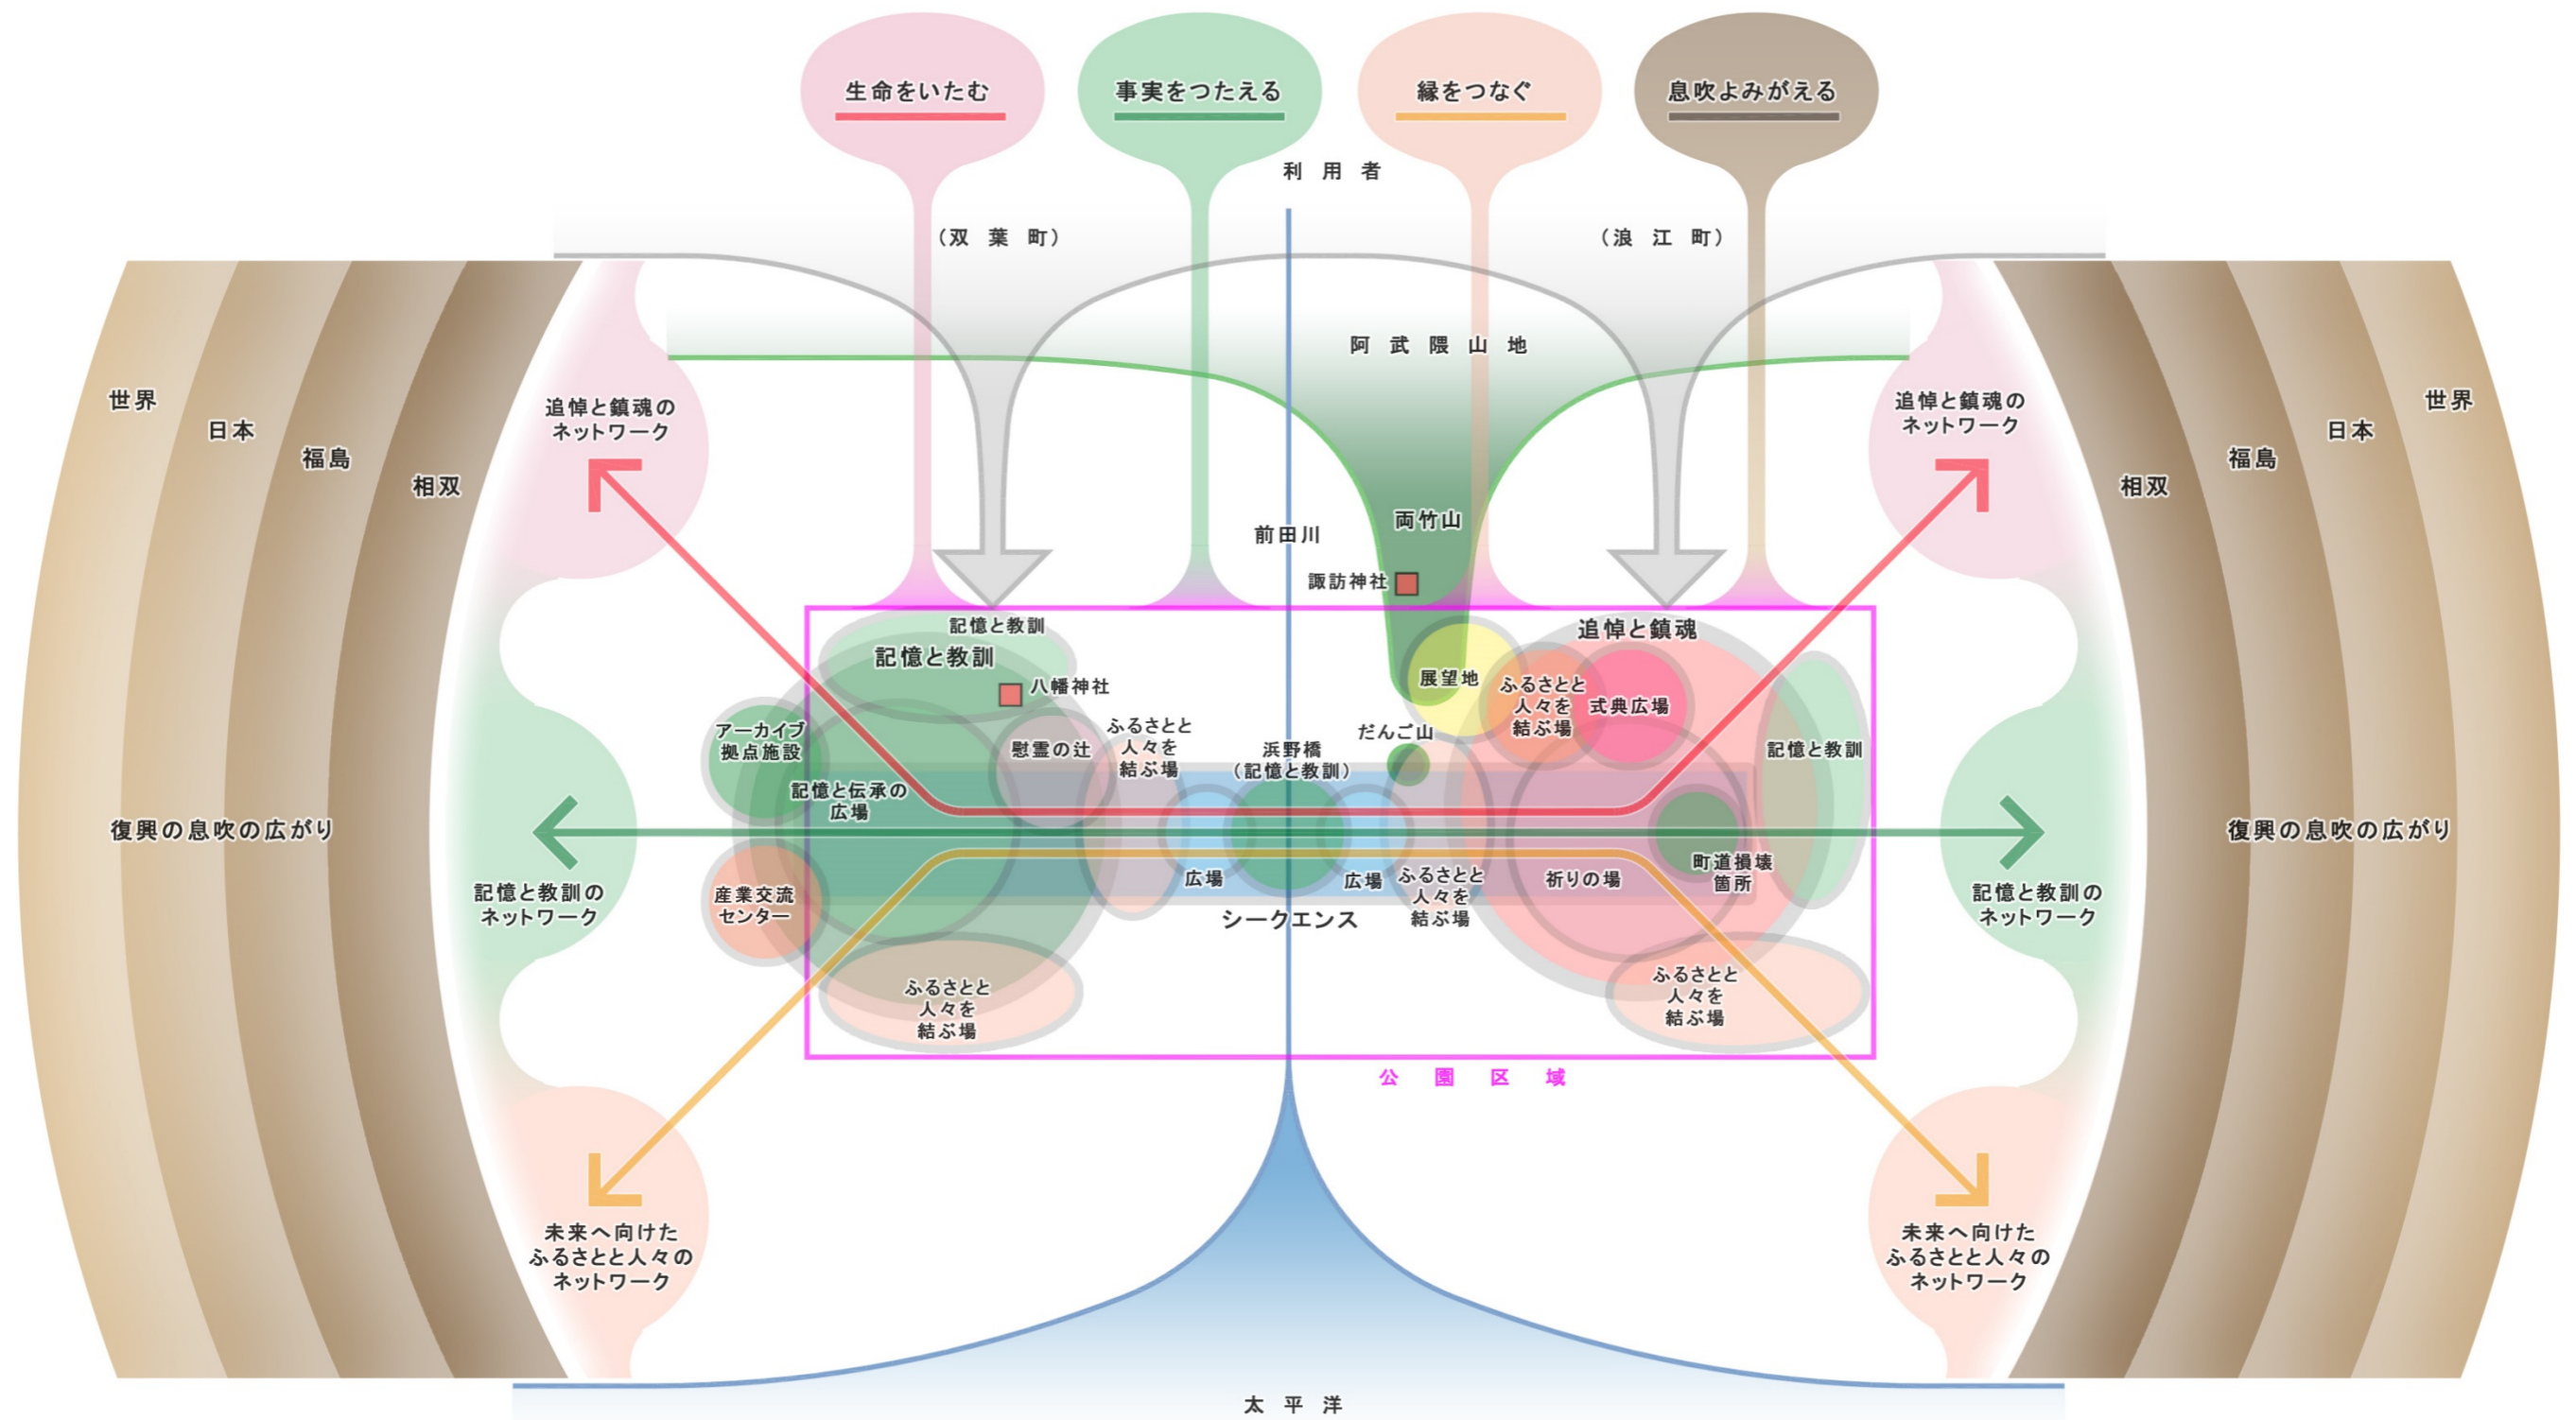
生命をいたむ

事実をつたえる

縁をつなぐ

息吹よみがえる

利　用　者

（双　葉　町）

（浪　江　町）

阿　武　隈　山　地

世界

日本

福島

相双

世界

日本

福島

相双

追悼と鎮魂のネットワーク

追悼と鎮魂のネットワーク

前田川

両竹山

諏訪神社

記憶と教訓

記憶と教訓

八幡神社

追悼と鎮魂

展望地

ふるさとと人々を結ぶ場

式典広場

アーカイブ拠点施設

慰霊の辻

ふるさとと人々を結ぶ場

浜野橋（記憶と教訓）

だんご山

記憶と教訓

記憶と伝承の広場

復興の息吹の広がり

復興の息吹の広がり

記憶と教訓のネットワーク

記憶と教訓のネットワーク

産業交流センター

広場

広場

ふるさとと人々を結ぶ場

祈りの場

町道損壊箇所

シークエンス

ふるさとと人々を結ぶ場

ふるさとと人々を結ぶ場

公　園　区　域

未来へ向けたふるさとと人々のネットワーク

未来へ向けたふるさとと人々のネットワーク

太　平　洋